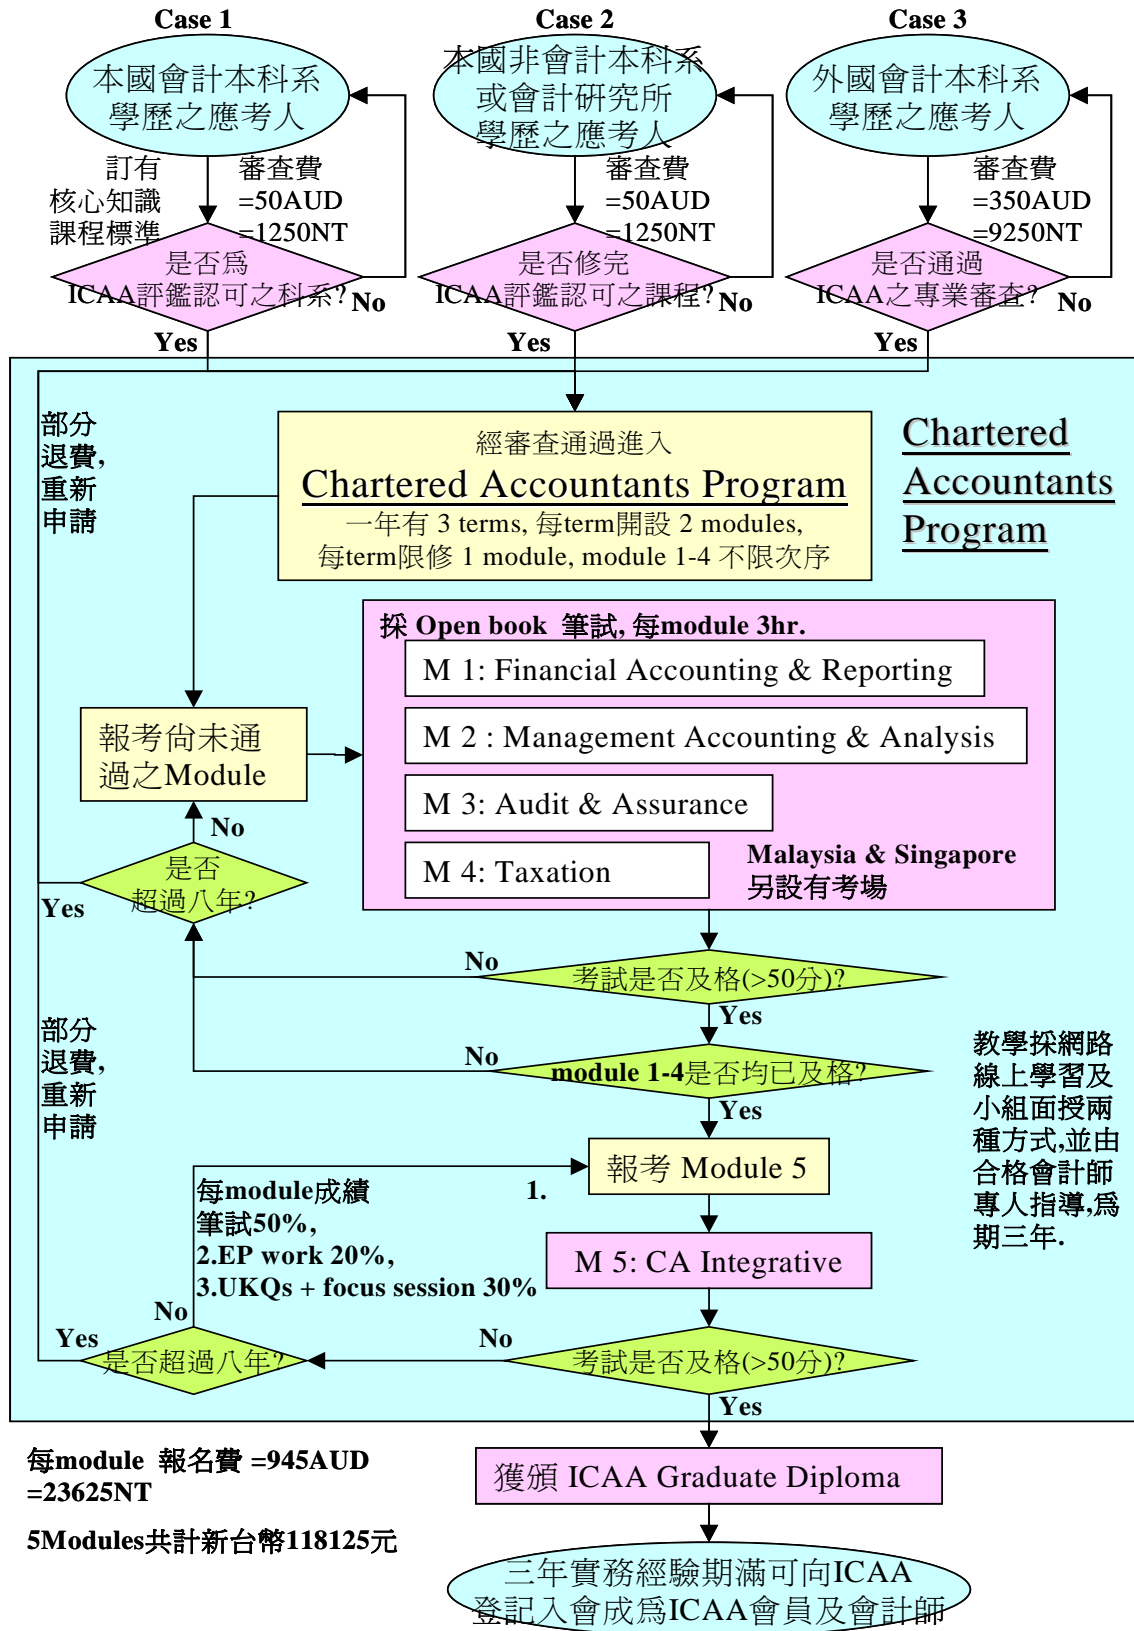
Case 1

本國會計本科系學歷之應考人

訂有核心知識課程標準

審查費 =50AUD =1250NT

是否爲 ICAA評鑑認可之科系?

No

Yes

Case 2

本國非會計本科系或會計研究所學歷之應考人

審查費 =50AUD =1250NT

是否修完 ICAA評鑑認可之課程?

No

Yes

Case 3

外國會計本科系學歷之應考人

審查費 =350AUD =9250NT

是否通過 ICAA之專業審查?

No

Yes

部分退費,重新申請

經審查通過進入

Chartered Accountants Program

一年有 3 terms, 每term開設 2 modules, 每term限修 1 module, module 1-4 不限次序

Chartered Accountants Program

採 Open book 筆試, 每module 3hr.

M 1: Financial Accounting & Reporting

M 2 : Management Accounting & Analysis

M 3: Audit & Assurance

M 4: Taxation

Malaysia & Singapore 另設有考場

報考尚未通過之Module

No

是否超過八年?

Yes

No

考試是否及格(>50分)?

Yes

部分退費,重新申請

No

module 1-4是否均已及格?

Yes

教學採網路線上學習及小組面授兩種方式,並由合格會計師專人指導,爲期三年.

報考 Module 5

每module成績 1.筆試50%, 2.EP work 20%, 3.UKQs + focus session 30%

M 5: CA Integrative

No

Yes

是否超過八年?

No

考試是否及格(>50分)?

Yes

每module 報名費 =945AUD =23625NT

5Modules共計新台幣118125元

獲頒 ICAA Graduate Diploma

三年實務經驗期滿可向ICAA登記入會成爲ICAA會員及會計師